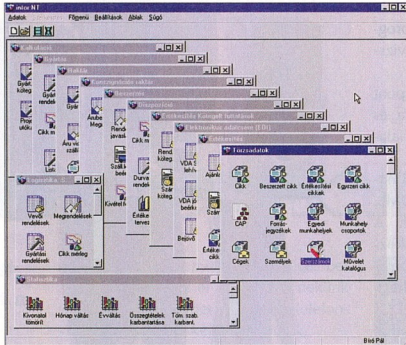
mise NT

Adatok Főmenü Beállítások Ablak Súgó

Kalkuláció

Gyári költség

Rendelés

Logisztika

Vevői rendelések

Megrendelések

Gyártási rendelések

Cikk mérleg

Törzsadatok

Cikk

Beszerzett cikk

Értékesítési cikkek

Egyszeri cikk

CAP

Forrás-jegyzékek

Egyedi munkahelyek

Munkahely csoportok

Cégek

Személyek

Szerződések

Művelet katalógus

Statisztika

Kivonatol tömörít

Hónap váltás

Évváltás

Összegzetések karbantartása

Tört. szab. karbant.

Bíró Pál